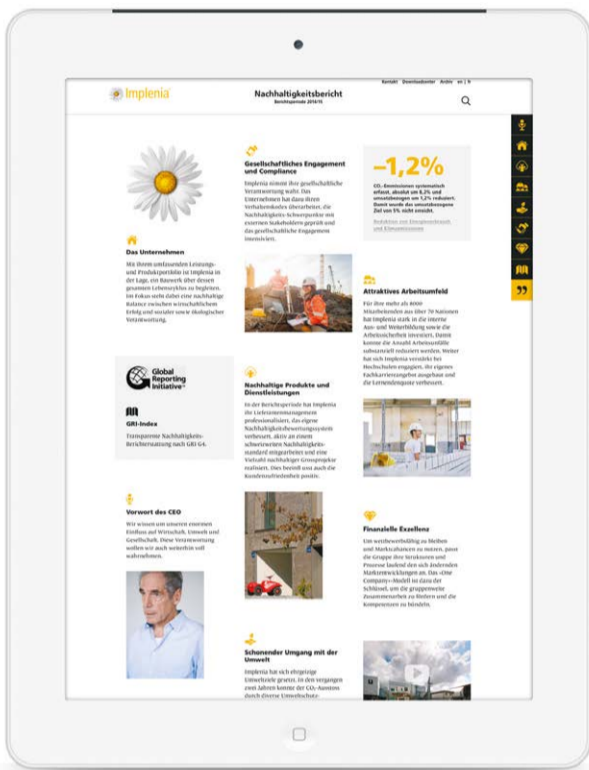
Implenia

Nachhaltigkeitsbericht
Berichtsperiode 2014/15

Kontakt Downloadcenter Archiv en | fr

Das Unternehmen

Mit ihrem umfassenden Leistungs- und Produkteportfolio ist Implenia in der Lage, ein Bauwerk über dessen gesamten Lebenszyklus zu begleiten. Im Fokus steht dabei eine nachhaltige Balance zwischen wirtschaftlichem Erfolg und sozialer sowie ökologischer Verantwortung.

Gesellschaftliches Engagement und Compliance

Implenia nimmt ihre gesellschaftliche Verantwortung wahr. Das Unternehmen hat dazu ihren Verhaltenskodex überarbeitet, die Nachhaltigkeits-Schwerpunkte mit externen Stakeholdern geprüft und das gesellschaftliche Engagement intensiviert.

–1,2%

CO₂-Emissionen systematisch erfasst, absolut um 6,2% und umsatzbezogen um 1,2% reduziert. Damit wurde das umsatzbezogene Ziel von 5% nicht erreicht.

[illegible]

Attraktives Arbeitsumfeld

Für ihre mehr als 8000 Mitarbeitenden aus über 70 Nationen hat Implenia stark in die interne Aus- und Weiterbildung sowie die Arbeitssicherheit investiert. Damit konnte die Anzahl Arbeitsunfälle substanziell reduziert werden. Weiter hat sich Implenia verstärkt bei Hochschulen engagiert, ihr eigenes Fachkarriereangebot ausgebaut und die Lernendenquote verbessert.

Global Reporting Initiative

GRI-Index

Transparente Nachhaltigkeits-Berichterstattung nach GRI G4.

Nachhaltige Produkte und Dienstleistungen

In der Berichtsperiode hat Implenia ihr Lieferantenmanagement professionalisiert, das eigene Nachhaltigkeitsbewertungssystem verbessert, aktiv an einem schweizweiten Nachhaltigkeitsstandard mitgearbeitet und eine Vielzahl nachhaltiger Grossprojekte realisiert. Dies beeinflusst auch die Kundenzufriedenheit positiv.

Vorwort des CEO

Wir wissen um unseren enormen Einfluss auf Wirtschaft, Umwelt und Gesellschaft. Diese Verantwortung wollen wir auch weiterhin voll wahrnehmen.

Finanzielle Exzellenz

Um wettbewerbsfähig zu bleiben und Marktchancen zu nutzen, passt die Gruppe ihre Strukturen und Prozesse laufend den sich ändernden Marktentwicklungen an. Das «One Company»-Modell ist dazu der Schlüssel, um die gruppenweite Zusammenarbeit zu fördern und die Kompetenzen zu bündeln.

Schonender Umgang mit der Umwelt

Implenia hat sich ehrgeizige Umweltziele gesetzt. In den vergangenen zwei Jahren konnte der CO₂-Ausstoss durch diverse Umweltschutz-